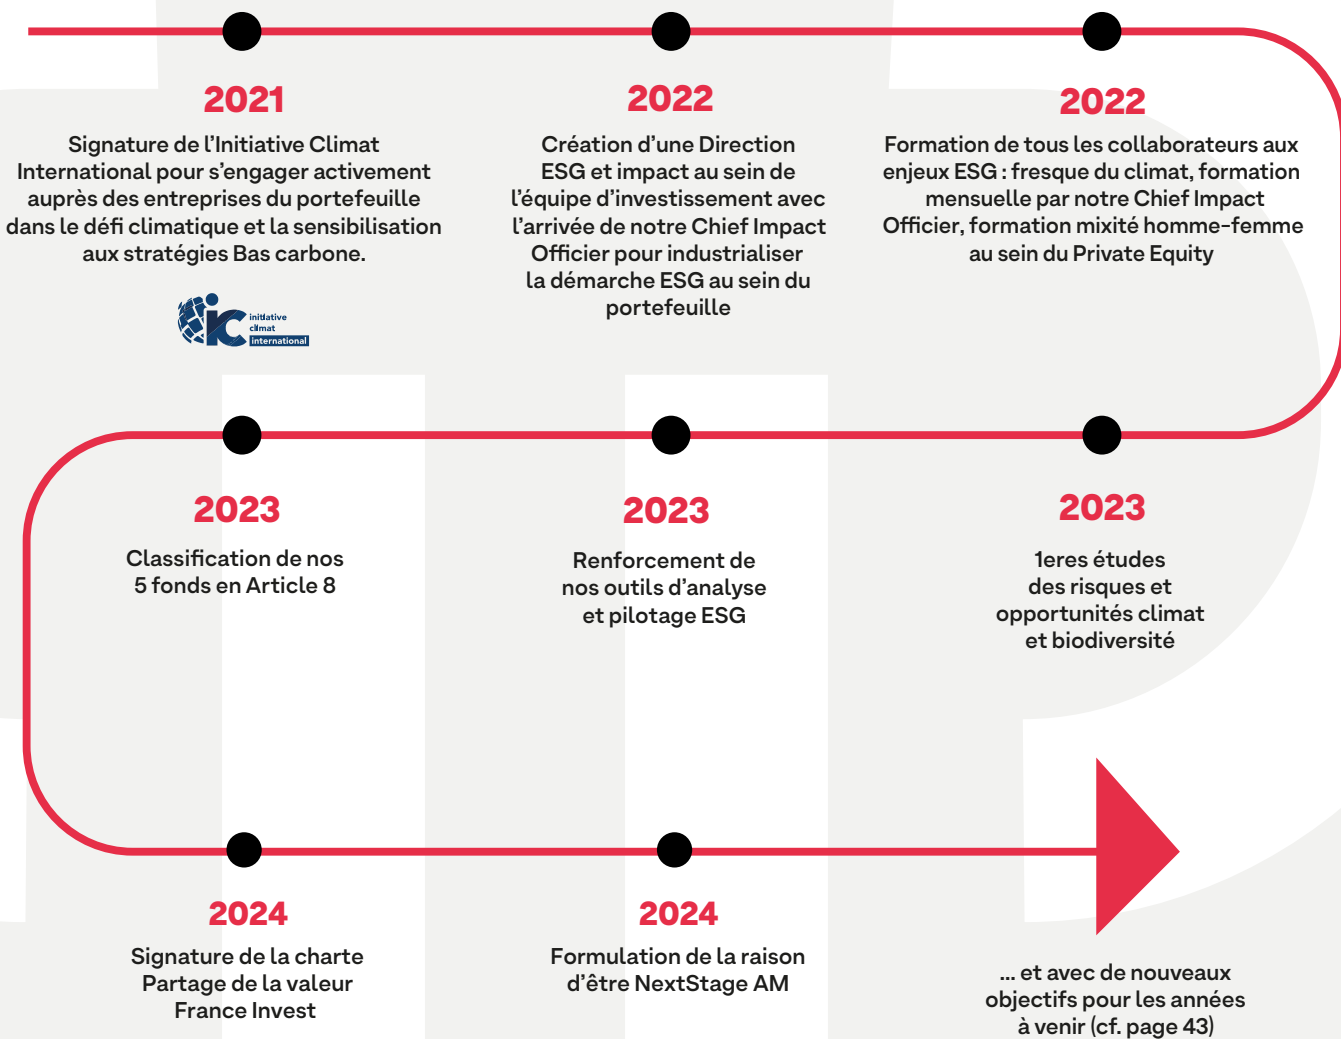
2021

Signature de l'Initiative Climat International pour s'engager activement auprès des entreprises du portefeuille dans le défi climatique et la sensibilisation aux stratégies Bas carbone.

initiative climat international

2022

Création d'une Direction ESG et impact au sein de l'équipe d'investissement avec l'arrivée de notre Chief Impact Officier pour industrialiser la démarche ESG au sein du portefeuille

2022

Formation de tous les collaborateurs aux enjeux ESG : fresque du climat, formation mensuelle par notre Chief Impact Officier, formation mixité homme-femme au sein du Private Equity

2023

Classification de nos 5 fonds en Article 8

2023

Renforcement de nos outils d'analyse et pilotage ESG

2023

1eres études des risques et opportunités climat et biodiversité

2024

Signature de la charte Partage de la valeur France Invest

2024

Formulation de la raison d'être NextStage AM

... et avec de nouveaux objectifs pour les années à venir (cf. page 43)